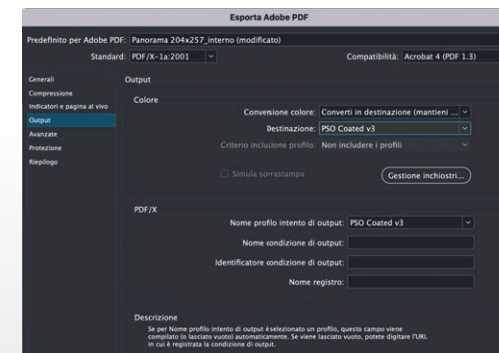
Esporta Adobe PDF

Predefinito per Adobe PDF: Panorama 204x257_interno (modificato)

Standard: PDF/X-1a:2001

Compatibilità: Acrobat 4 (PDF 1.3)

Generali
Compressione
Indicatori e pagina al vivo
Output
Avanzate
Protezione
Riepilogo

Output

Colore

Conversione colore: Converti in destinazione (mantieni ...

Destinazione: PSO Coated v3

Criterio inclusione profilo: Non includere i profili

Simula sovrastampa

Gestione inchiostri...

PDF/X

Nome profilo intento di output: PSO Coated v3

Nome condizione di output:

Identificatore condizione di output:

Nome registro:

Descrizione

Se per Nome profilo intento di output è selezionato un profilo, questo campo viene compilato (o lasciato vuoto) automaticamente. Se viene lasciato vuoto, potete digitare l'URL in cui è registrata la condizione di output.